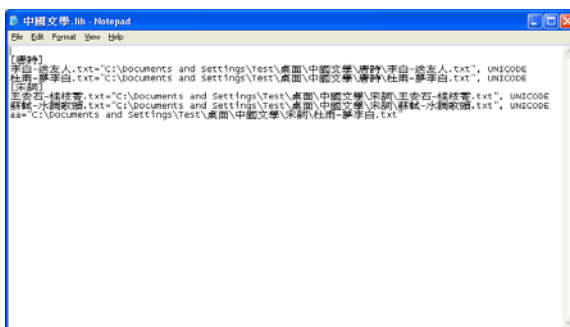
中國文學.lib - Notepad

File Edit Format View Help

[唐詩]
李白-送友人.txt="C:\Documents and Settings\Test\桌面\中國文學\唐詩\李白-送友人.txt", UNICODE
杜甫-夢李白.txt="C:\Documents and Settings\Test\桌面\中國文學\唐詩\杜甫-夢李白.txt", UNICODE
[宋詞]
王安石-桂枝香.txt="C:\Documents and Settings\Test\桌面\中國文學\宋詞\王安石-桂枝香.txt", UNICODE
蘇軾-水調歌頭.txt="C:\Documents and Settings\Test\桌面\中國文學\宋詞\蘇軾-水調歌頭.txt", UNICODE
aa="C:\Documents and Settings\Test\桌面\中國文學\宋詞\杜甫-夢李白.txt"